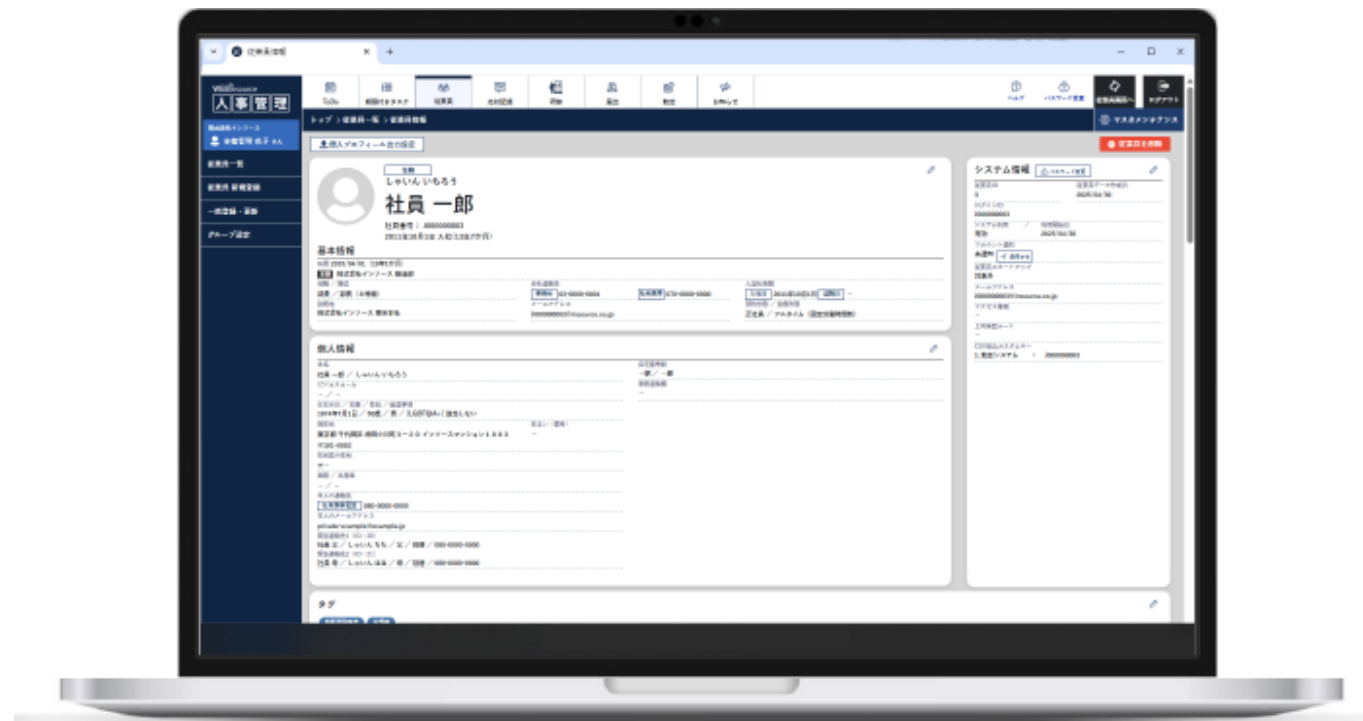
人事管理

社員 一郎

しゃいん いちろう

基本情報

個人情報

システム情報

タグ

トップ > 従業員一覧 > 従業員情報

従業員一覧

ToDo

お知らせ

ヘルプ

パスワード変更

ログアウト

マスタメンテナンス

個人プロフィール出力設定